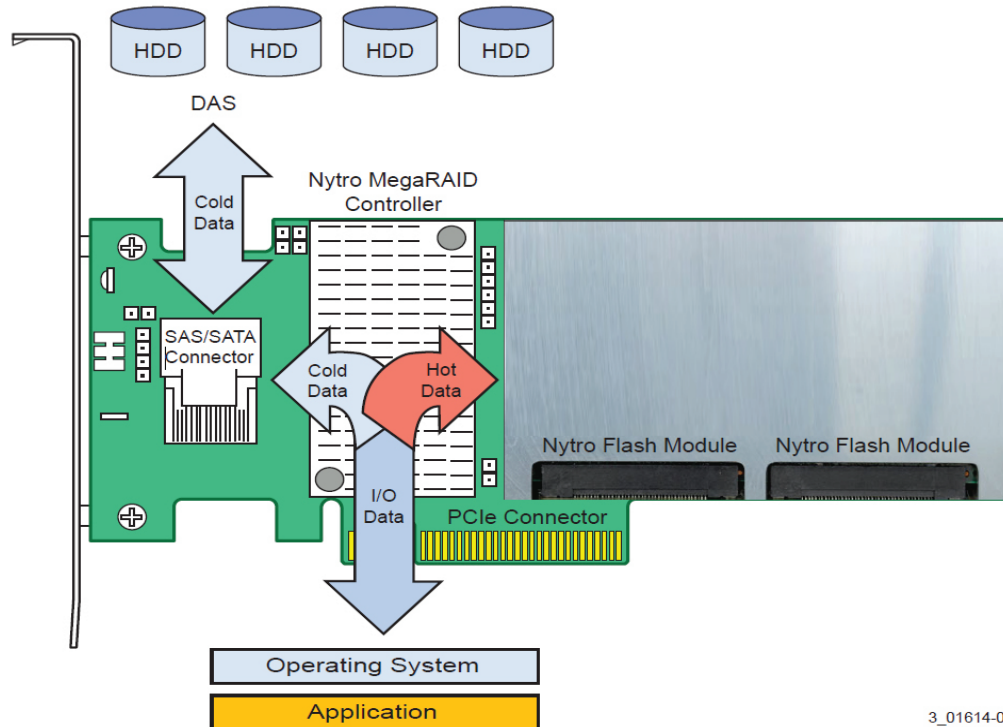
HDD HDD HDD HDD

DAS

Cold Data

Nytro MegaRAID Controller

SAS/SATA Connector

Cold Data

Hot Data

Nytro Flash Module

Nytro Flash Module

I/O Data

PCIe Connector

Operating System

Application

3_01614-0